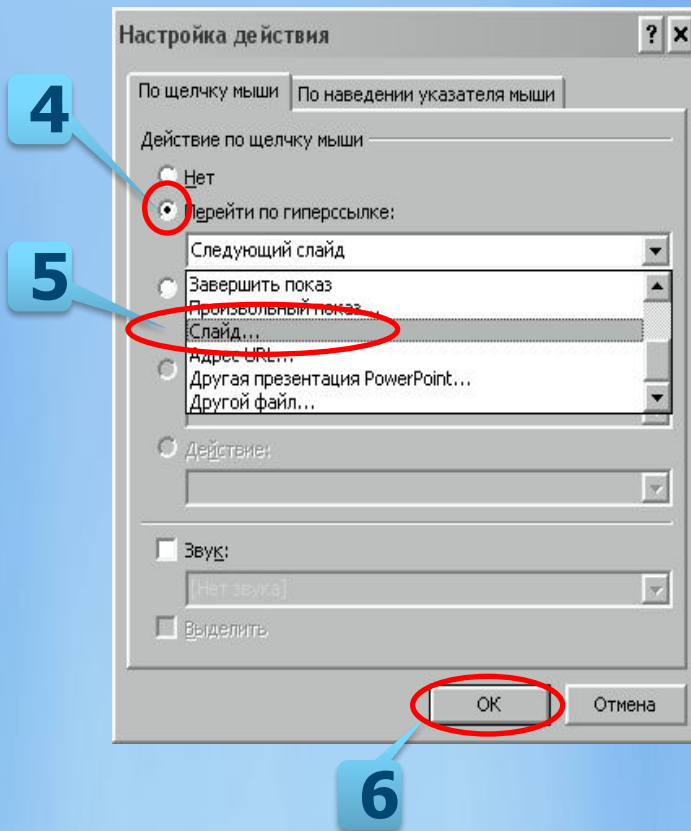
Настройка действия

? ×

4

По щелчку мыши

По наведении указателя мыши

Действие по щелчку мыши

Нет

Перейти по гиперссылке:

Следующий слайд

5

Завершить показ

Произвольный показ...

Слайд...

Адрес URL...

Другая презентация PowerPoint...

Другой файл...

Действие:

Звук:

[Нет звука]

Выделить

ОК

Отмена

6